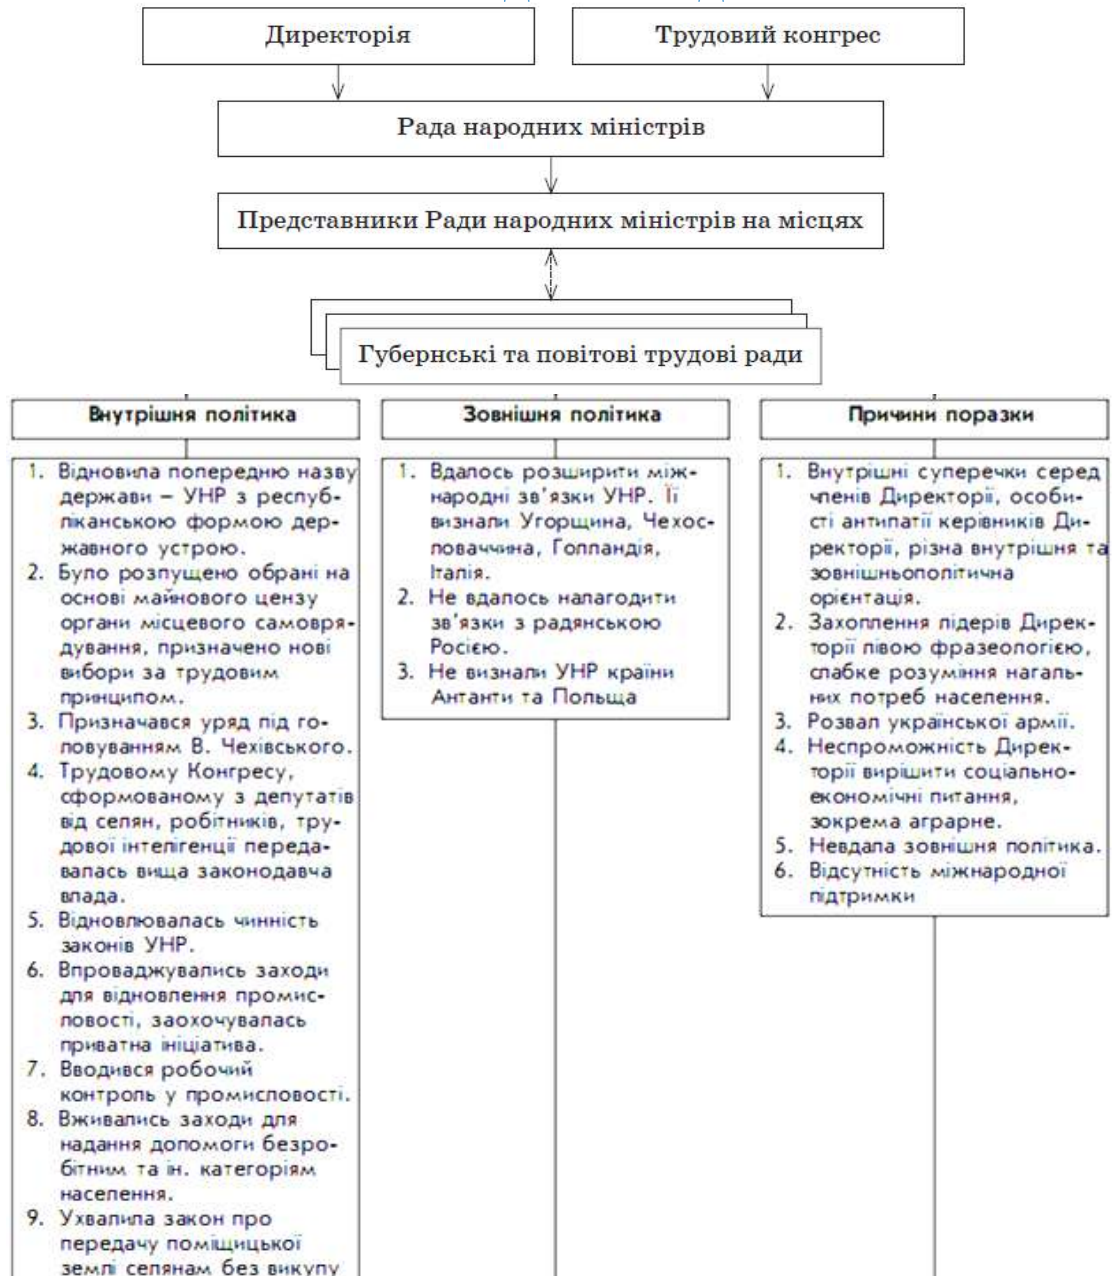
Директорія

Трудовий конгрес

Рада народних міністрів

Представники Ради народних міністрів на місцях

Губернські та повітові трудові ради

Внутрішня політика

1. Відновила попередню назву держави – УНР з республіканською формою державного устрою.
2. Було розпущено обрані на основі майнового цензу органи місцевого самоврядування, призначено нові вибори за трудовим принципом.
3. Призначався уряд під головуванням В. Чехівського.
4. Трудовому Конгресу, сформованому з депутатів від селян, робітників, трудової інтелігенції передавалась вища законодавча влада.
5. Відновлювалась чинність законів УНР.
6. Впроваджувались заходи для відновлення промисловості, заохочувалась приватна ініціатива.
7. Вводився робочий контроль у промисловості.
8. Вживались заходи для надання допомоги безробітним та ін. категоріям населення.
9. Ухвалила закон про передачу поміщицької землі селянам без викупу

Зовнішня політика

1. Вдалось розширити міжнародні зв'язки УНР. Її визнали Угорщина, Чехословаччина, Голландія, Італія.
2. Не вдалось налагодити зв'язки з радянською Росією.
3. Не визнали УНР країни Антанти та Польща

Причини поразки

1. Внутрішні суперечки серед членів Директорії, особисті антипатії керівників Директорії, різна внутрішня та зовнішньополітична орієнтація.
2. Захоплення лідерів Директорії лівою фразеологією, слабке розуміння нагальних потреб населення.
3. Розвал української армії.
4. Неспроможність Директорії вирішити соціально-економічні питання, зокрема аграрне.
5. Невдала зовнішня політика.
6. Відсутність міжнародної підтримки